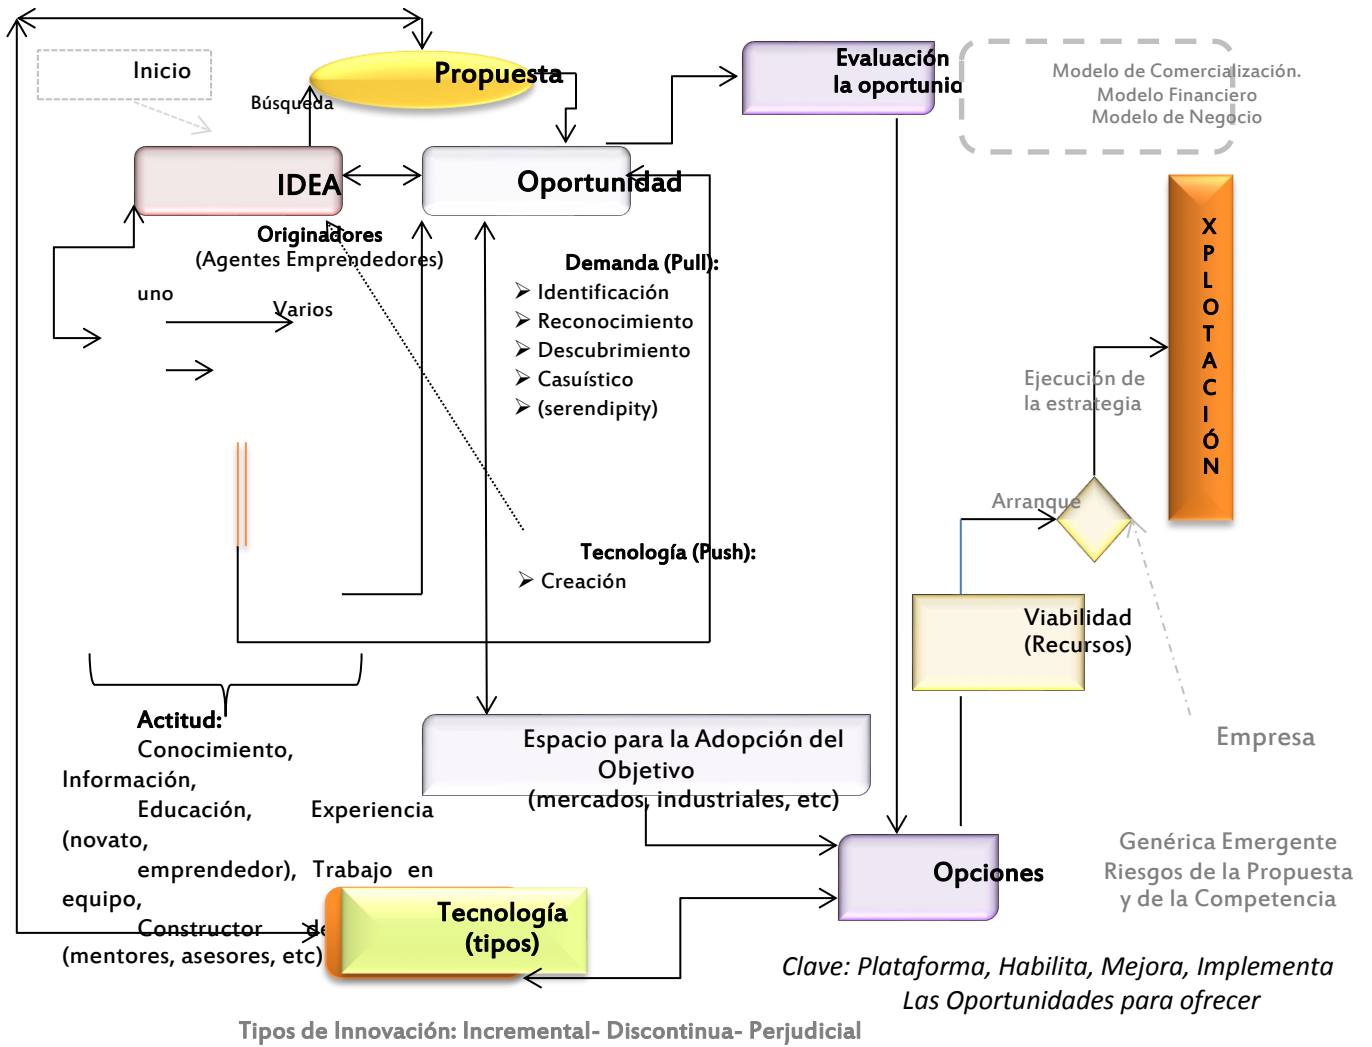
Inicio

Propuesta

Búsqueda

Evaluación la oportunia

Modelo de Comercialización. Modelo Financiero Modelo de Negocio

IDEA

Oportunidad

Originadores (Agentes Emprendedores)

uno

Varios

Demanda (Pull):
➢ Identificación
➢ Reconocimiento
➢ Descubrimiento
➢ Casuístico
➢ (serendipity)

X P L O T A C I Ó N

Ejecución de la estrategia

Arranque

Tecnología (Push):
➢ Creación

Viabilidad (Recursos)

Empresa

Actitud:
Conocimiento, Información,
Educación, Experiencia (novato,
emprendedor), Trabajo en equipo,
Constructor de (mentores, asesores, etc)

Espacio para la Adopción del Objetivo (mercados, industriales, etc)

Opciones

Genérica Emergente Riesgos de la Propuesta y de la Competencia

Tecnología (tipos)

Clave: Plataforma, Habilita, Mejora, Implementa Las Oportunidades para ofrecer

Tipos de Innovación: Incremental- Discontinua- Perjudicial